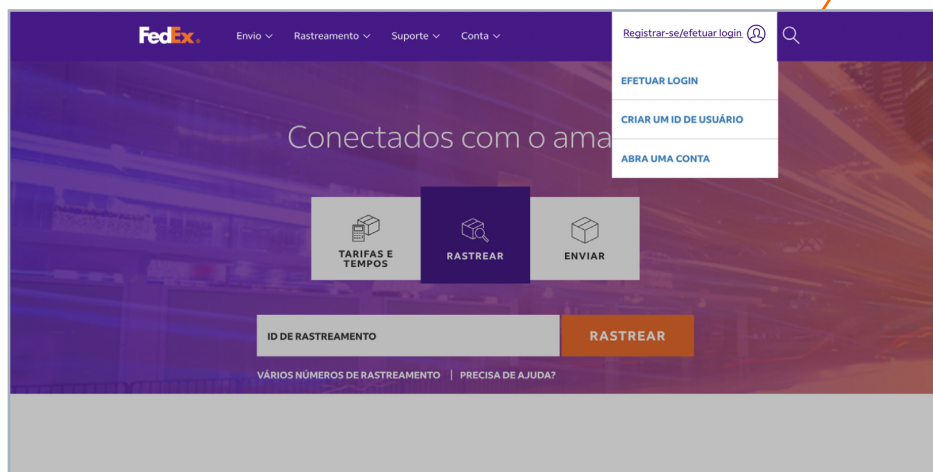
FedEx.

Envio ∨ Rastreamento ∨ Suporte ∨ Conta ∨

Registrar-se/efetuar login

EFETUAR LOGIN

CRIAR UM ID DE USUÁRIO

ABRA UMA CONTA

Conectados com o ama

TARIFAS E TEMPOS

RASTREAR

ENVIAR

ID DE RASTREAMENTO

RASTREAR

VÁRIOS NÚMEROS DE RASTREAMENTO | PRECISA DE AJUDA?